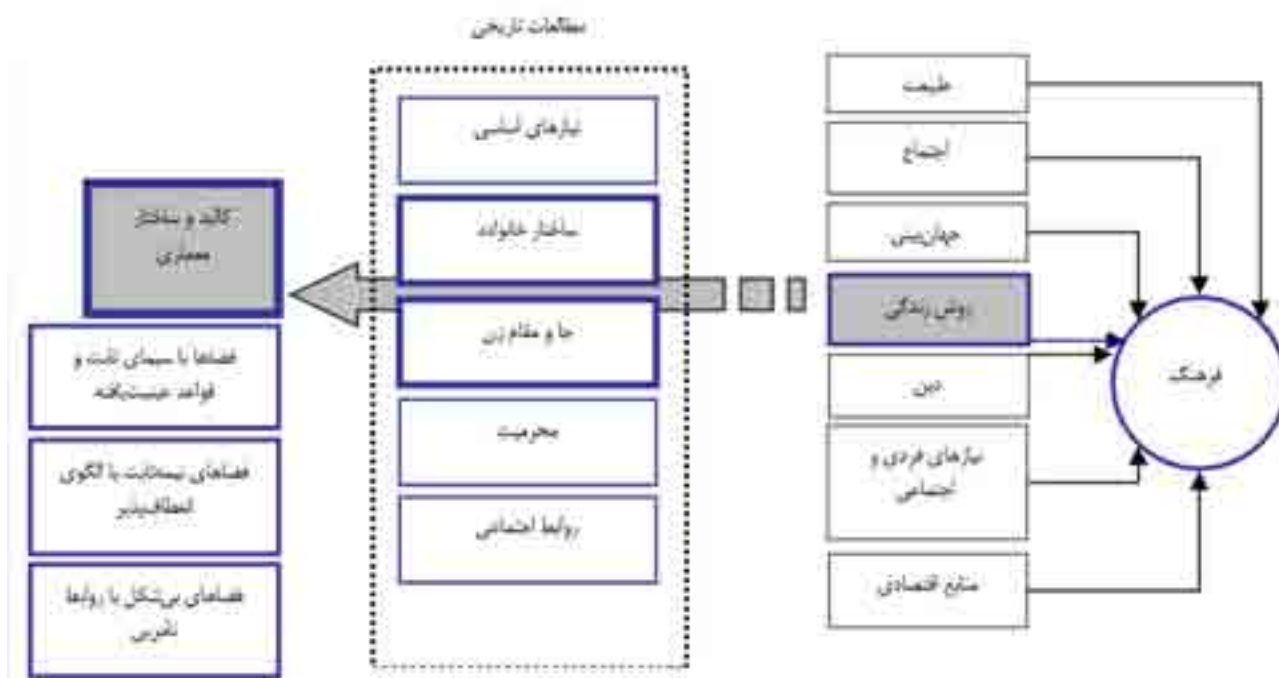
مطالعات تاریخی

طبیعت

اجتماع

جهان‌بینی

روش زندگی

دین

نیازهای فردی و اجتماعی

منابع اقتصادی

فرهنگ

نیازهای انسانی

ساختار خانواده

جا و مقام زن

محرمیت

روابط اجتماعی

کالبد و ساختار معماری

فضاها با سیمای ثابت و قواعد عینیت‌یافته

فضاهای نیمه‌ثابت با الگوی انعطاف‌پذیر

فضاهای بی‌شکل با روابط نظری